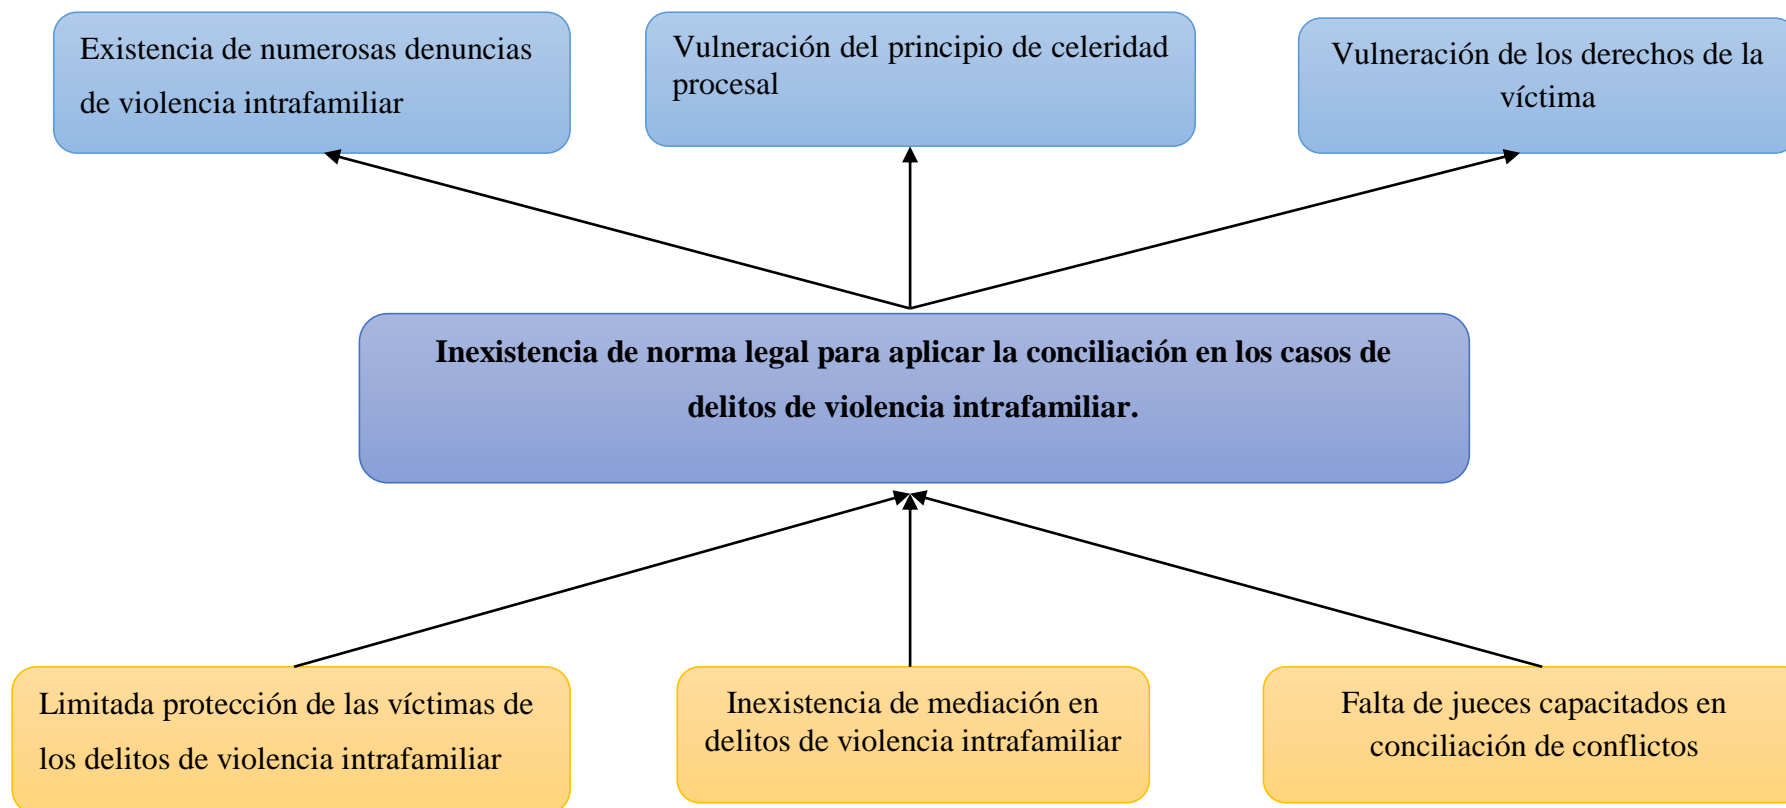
Existencia de numerosas denuncias de violencia intrafamiliar

Vulneración del principio de celeridad procesal

Vulneración de los derechos de la víctima

**Inexistencia de norma legal para aplicar la conciliación en los casos de delitos de violencia intrafamiliar.**

Limitada protección de las víctimas de los delitos de violencia intrafamiliar

Inexistencia de mediación en delitos de violencia intrafamiliar

Falta de jueces capacitados en conciliación de conflictos